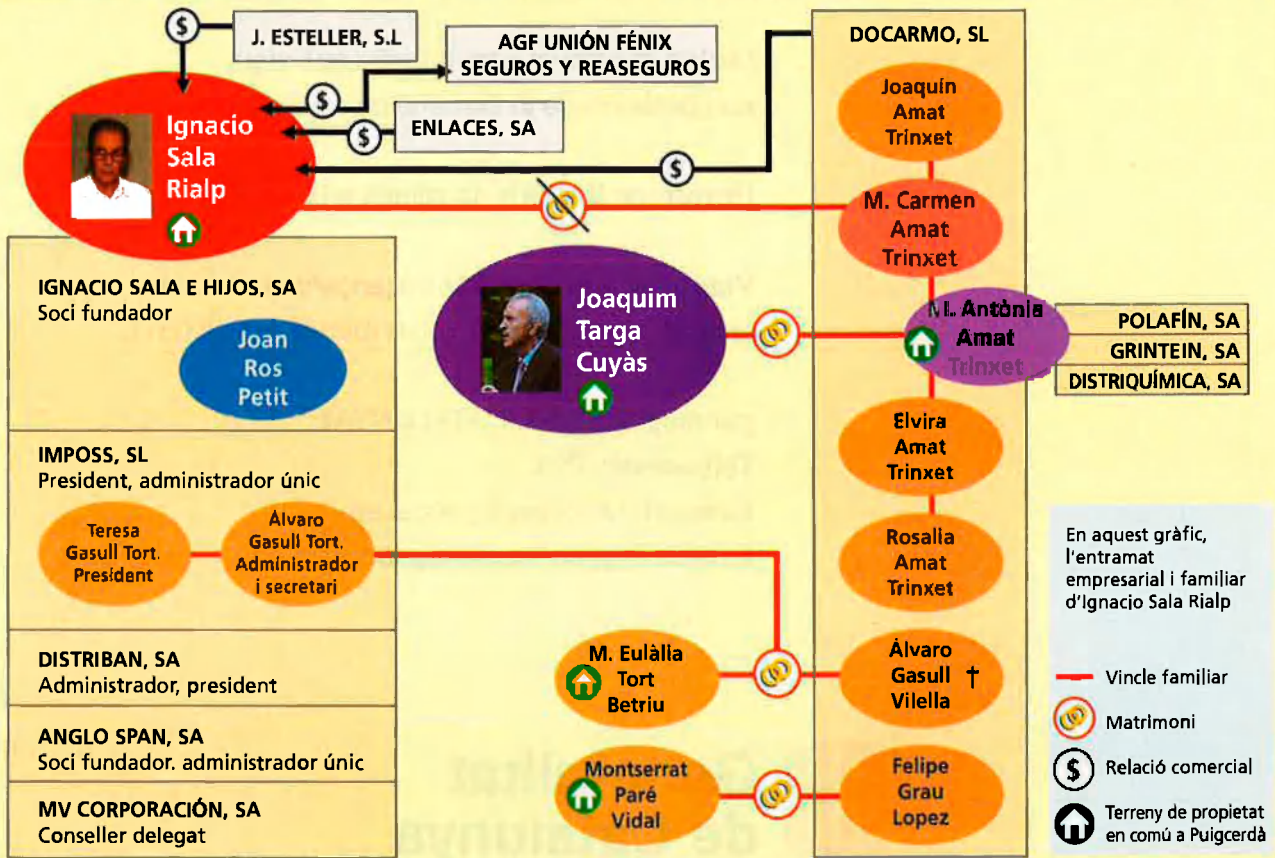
J. ESTELLER, S.L

AGF UNIÓN FÉNIX SEGUROS Y REASEGUROS

ENLACES, SA

Ignacio Sala Rialp

DOCARMO, SL

Joaquín Amat Trinxet

M. Carmen Amat Trinxet

M. Antònia Amat Trinxet

POLAFÍN, SA

GRINTEIN, SA

DISTRIQUÍMICA, SA

Elvira Amat Trinxet

Rosalia Amat Trinxet

Álvaro Gasull Vilella †

Felipe Grau Lopez

Joaquim Targa Cuyàs

IGNACIO SALA E HIJOS, SA
Soci fundador

Joan Ros Petit

IMPOSS, SL
President, administrador únic

Teresa Gasull Tort. President

Álvaro Gasull Tort. Administrador i secretari

DISTRIBAN, SA
Administrador, president

ANGLO SPAN, SA
Soci fundador. administrador únic

MV CORPORACIÓN, SA
Conseller delegat

M. Eulàlia Tort Betriu

Montserrat Paré Vidal

En aquest gràfic, l'entramat empresarial i familiar d'Ignacio Sala Rialp

Vincle familiar

Matrimoni

Relació comercial

Terreny de propietat en comú a Puigcerdà